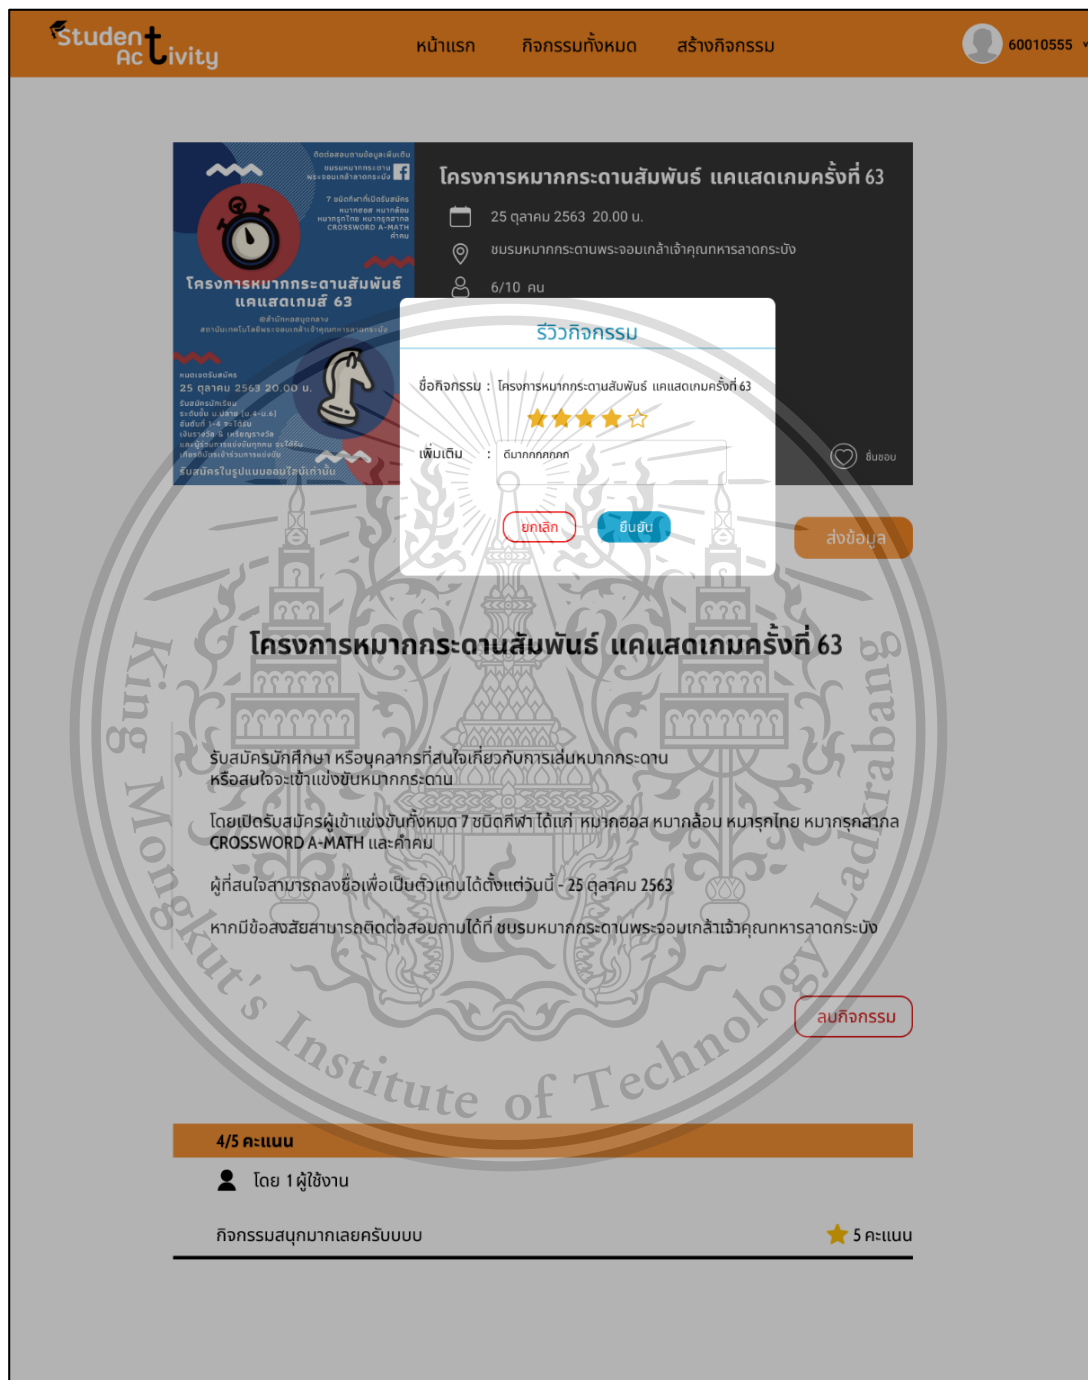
StudentActivity

หน้าแรก กิจกรรมทั้งหมด สร้างกิจกรรม

60010555

ติดต่อสอบถามข้อมูลเพิ่มเติม ชมรมหมากกระดาน พระจอมเกล้าลาดกระบัง

7 ชนิดกีฬาที่เปิดรับสมัคร หมากฮอส หมากล้อม หมากรุกไทย หมากรุกสากล CROSSWORD A-MATH คำคม

โครงการหมากกระดานสัมพันธ์ แคแสดเกมส์ 63

@สำนักหอสมุดกลาง สถาบันเทคโนโลยีพระจอมเกล้าเจ้าคุณทหารลาดกระบัง

หมดเขตรับสมัคร 25 ตุลาคม 2563 20.00 น.

รับสมัครนักเรียน ระดับชั้น ม.ปลาย (ม.4-ม.6) อันดับที่ 1-4 จะได้รับ เงินรางวัล & เหรียญรางวัล และเกียรติบัตรทุกคน

รับสมัครในรูปแบบออนไลน์เท่านั้น

โครงการหมากกระดานสัมพันธ์ แคแสดเกมครั้งที่ 63

25 ตุลาคม 2563 20.00 น.

ชมรมหมากกระดานพระจอมเกล้าเจ้าคุณทหารลาดกระบัง

6/10 คน

ชื่นชอบ

รีวิวกิจกรรม

ชื่อกิจกรรม : โครงการหมากกระดานสัมพันธ์ แคแสดเกมครั้งที่ 63

เพิ่มเติม : ดีมากกกกกกก

ยกเลิก ยืนยัน

ส่งข้อมูล

โครงการหมากกระดานสัมพันธ์ แคแสดเกมครั้งที่ 63

รับสมัครนักศึกษา หรือบุคลากรที่สนใจเกี่ยวกับการเล่นหมากกระดาน หรือสนใจจะเข้าแข่งขันหมากกระดาน

โดยเปิดรับสมัครผู้เข้าแข่งขันทั้งหมด 7 ชนิดกีฬา ได้แก่ หมากฮอส หมากล้อม หมารุกไทย หมากรุกสากล CROSSWORD A-MATH และคำคม

ผู้ที่สนใจสามารถลงชื่อเพื่อเป็นตัวแทนได้ตั้งแต่วันนี้ - 25 ตุลาคม 2563

หากมีข้อสงสัยสามารถติดต่อสอบถามได้ที่ ชมรมหมากกระดานพระจอมเกล้าเจ้าคุณทหารลาดกระบัง

ลบกิจกรรม

King Mongkut's Institute of Technology Ladkrabang

4/5 คะแนน

โดย 1 ผู้ใช้งาน

กิจกรรมสนุกมากเลยครับบบบ

5 คะแนน